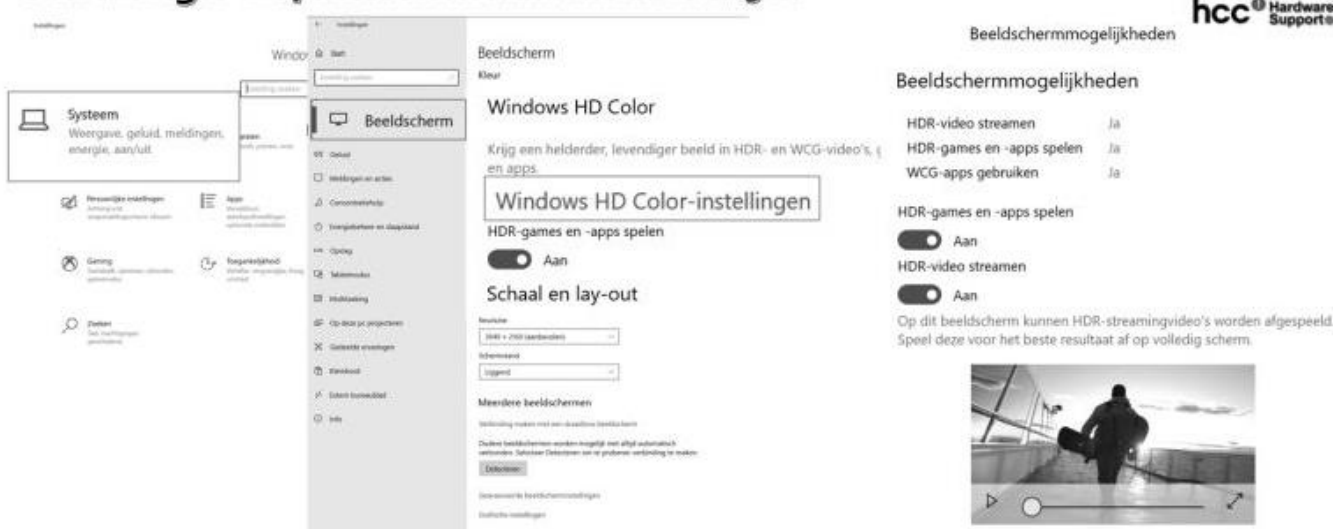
hcc Hardware Support

Instellingen

Windo

Systeem
Weergave, geluid, meldingen, energie, aan/uit.

Persoonlijke instellingen

Apps

Gaming

Toegankelijkheid

Zoeken

Instellingen

Start

Beeldscherm

Geluid

Meldingen en acties

Concentratiehulp

Energiebeheer en slaapstand

Opslag

Tabletmodus

Multitasking

Op deze pc projecteren

Gedeelde ervaringen

Klembord

Extern bureaublad

Info

Beeldscherm
Kleur

Windows HD Color

Krijg een helderder, levendiger beeld in HDR- en WCG-video's, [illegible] en apps.

Windows HD Color-instellingen

HDR-games en -apps spelen

Aan

Schaal en lay-out

Resolutie
3840 × 2160 (aanbevolen)

Schermstand
Liggend

Meerdere beeldschermen

Verbinding maken met een draadloos beeldscherm

Oudere beeldschermen worden mogelijk niet altijd automatisch verbonden. Selecteer Detecteren om te proberen verbinding te maken.

Detecteren

Geavanceerde beeldscherminstellingen

Grafische instellingen

Beeldschermmogelijkheden

Beeldschermmogelijkheden

| HDR-video streamen | Ja |
|---|---|
| HDR-games en -apps spelen | Ja |
| WCG-apps gebruiken | Ja |

HDR-games en -apps spelen

Aan

HDR-video streamen

Aan

Op dit beeldscherm kunnen HDR-streamingvideo's worden afgespeeld. Speel deze voor het beste resultaat af op volledig scherm.